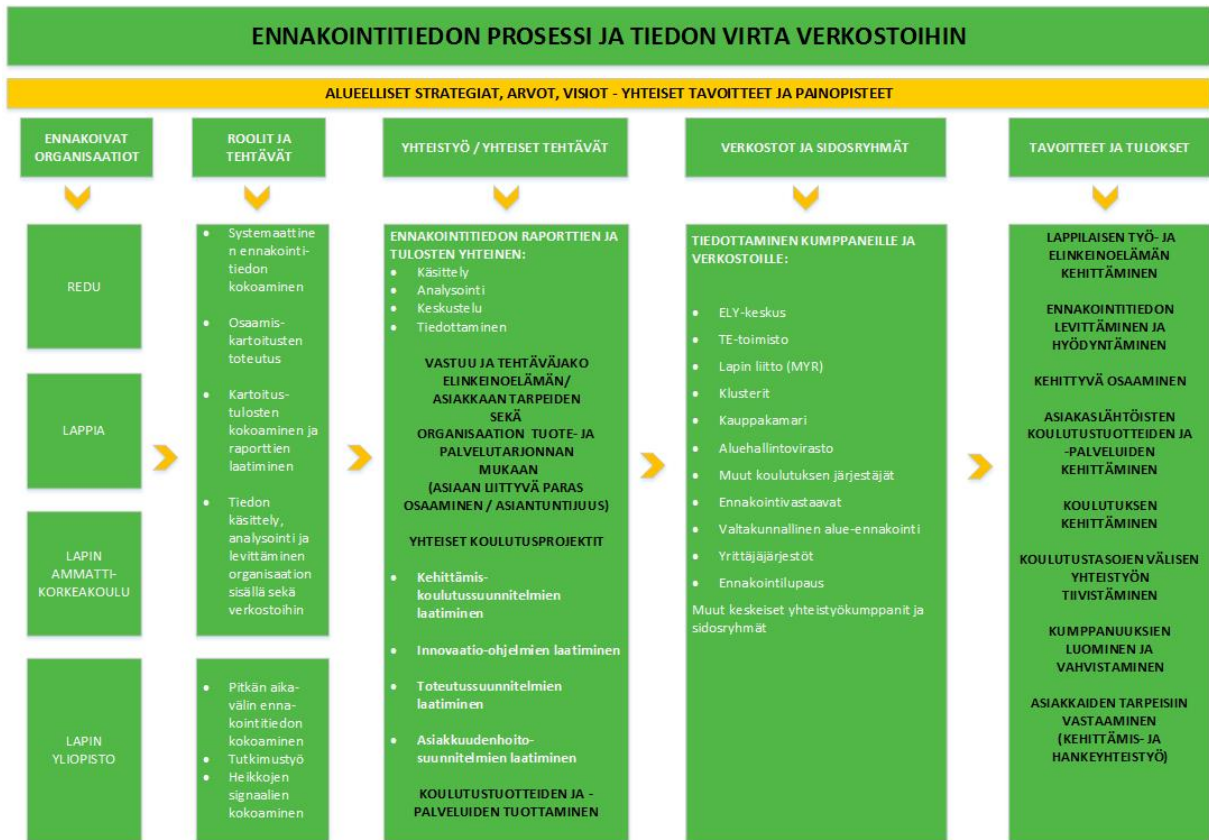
ENNAKOINTITIEDON PROSESSI JA TIEDON VIRTA VERKOSTOIHIN

ALUEELLISET STRATEGIAT, ARVOT, VISIOT - YHTEISET TAVOITTEET JA PAINOPISTEET

ENNAKOIVAT ORGANISAATIOT

REDU

LAPPIA

LAPIN AMMATTI-KORKEAKOULU

LAPIN YLIOPISTO

ROOLIT JA TEHTÄVÄT

• Systemaattinen ennakointi-tiedon kokoaminen
• Osaamis-kartoitusten toteutus
• Kartoitus-tulosten kokoaminen ja raporttien laatiminen
• Tiedon käsittely, analysointi ja levittäminen organisaation sisällä sekä verkostoihin

• Pitkän aika-välin enna-kointitiedon kokoaminen
• Tutkimustyö
• Heikkojen signaalien kokoaminen

YHTEISTYÖ / YHTEISET TEHTÄVÄT

ENNAKOINTITIEDON RAPORTTIEN JA TULOSTEN YHTEINEN:
• Käsittely
• Analysointi
• Keskustelu
• Tiedottaminen

VASTUU JA TEHTÄVÄJAKO ELINKEINOELÄMÄN/ ASIAKKAAN TARPEIDEN SEKÄ ORGANISAATION TUOTE- JA PALVELUTARJONNAN MUKAAN (ASIAAN LIITTYVÄ PARAS OSAAMINEN / ASIANTUNTIJUUS)

YHTEISET KOULUTUSPROJEKTIT

• Kehittämis-koulutussuunnitelmien laatiminen
• Innovaatio-ohjelmien laatiminen
• Toteutussuunnitelmien laatiminen
• Asiakkuudenhoito-suunnitelmien laatiminen

KOULUTUSTUOTTEIDEN JA -PALVELUIDEN TUOTTAMINEN

VERKOSTOT JA SIDOSRYHMÄT

TIEDOTTAMINEN KUMPPANEILLE JA VERKOSTOILLE:

• ELY-keskus
• TE-toimisto
• Lapin liitto (MYR)
• Klusterit
• Kauppakamari
• Aluehallintovirasto
• Muut koulutuksen järjestäjät
• Ennakointivastaavat
• Valtakunnallinen alue-ennakointi
• Yrittäjäjärjestöt
• Ennakointilupaus

Muut keskeiset yhteistyökumppanit ja sidosryhmät

TAVOITTEET JA TULOKSET

LAPPILAISEN TYÖ- JA ELINKEINOELÄMÄN KEHITTÄMINEN

ENNAKOINTITIEDON LEVITTÄMINEN JA HYÖDYNTÄMINEN

KEHITTYVÄ OSAAMINEN

ASIAKASLÄHTÖISTEN KOULUTUSTUOTTEIDEN JA -PALVELUIDEN KEHITTÄMINEN

KOULUTUKSEN KEHITTÄMINEN

KOULUTUSTASOJEN VÄLISEN YHTEISTYÖN TIIVISTÄMINEN

KUMPPANUUKSIEN LUOMINEN JA VAHVISTAMINEN

ASIAKKAIDEN TARPEISIIN VASTAAMINEN (KEHITTÄMIS- JA HANKEYHTEISTYÖ)